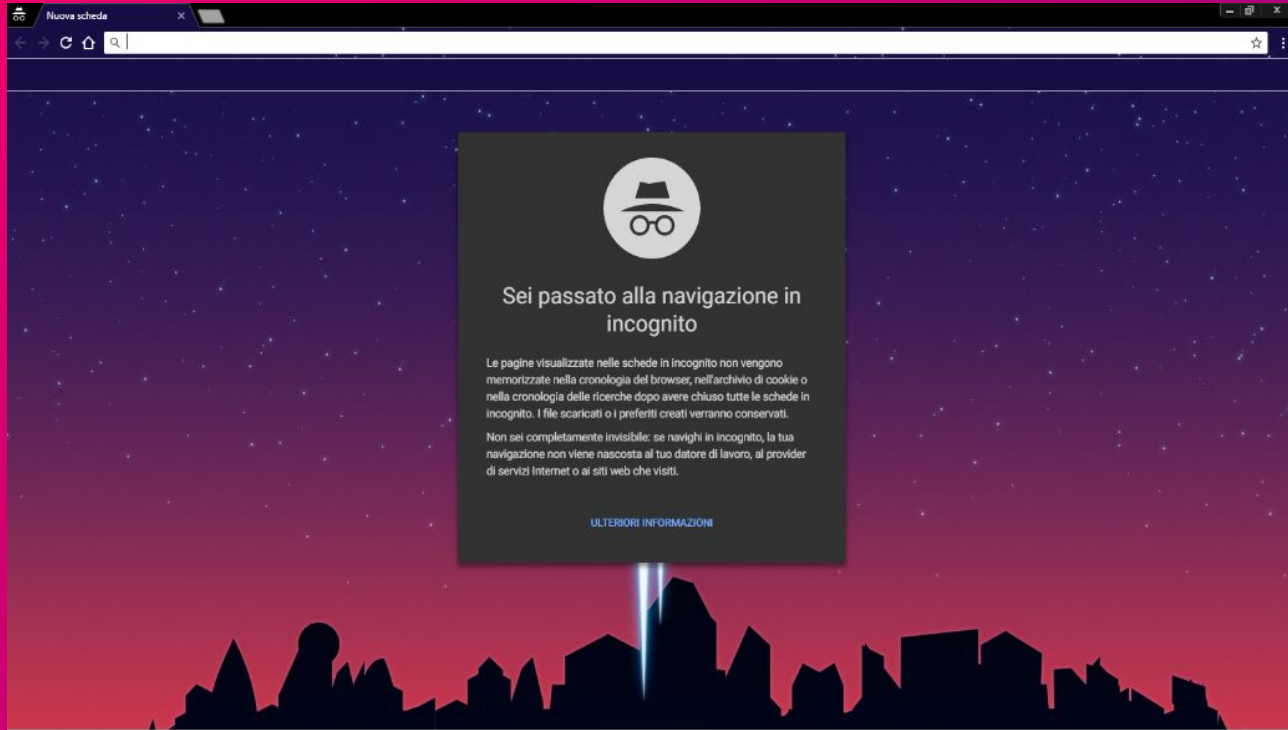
Nuova scheda ×

Sei passato alla navigazione in incognito

Le pagine visualizzate nelle schede in incognito non vengono memorizzate nella cronologia del browser, nell'archivio di cookie o nella cronologia delle ricerche dopo avere chiuso tutte le schede in incognito. I file scaricati o i preferiti creati verranno conservati.

Non sei completamente invisibile: se navighi in incognito, la tua navigazione non viene nascosta al tuo datore di lavoro, al provider di servizi Internet o ai siti web che visiti.

ULTERIORI INFORMAZIONI